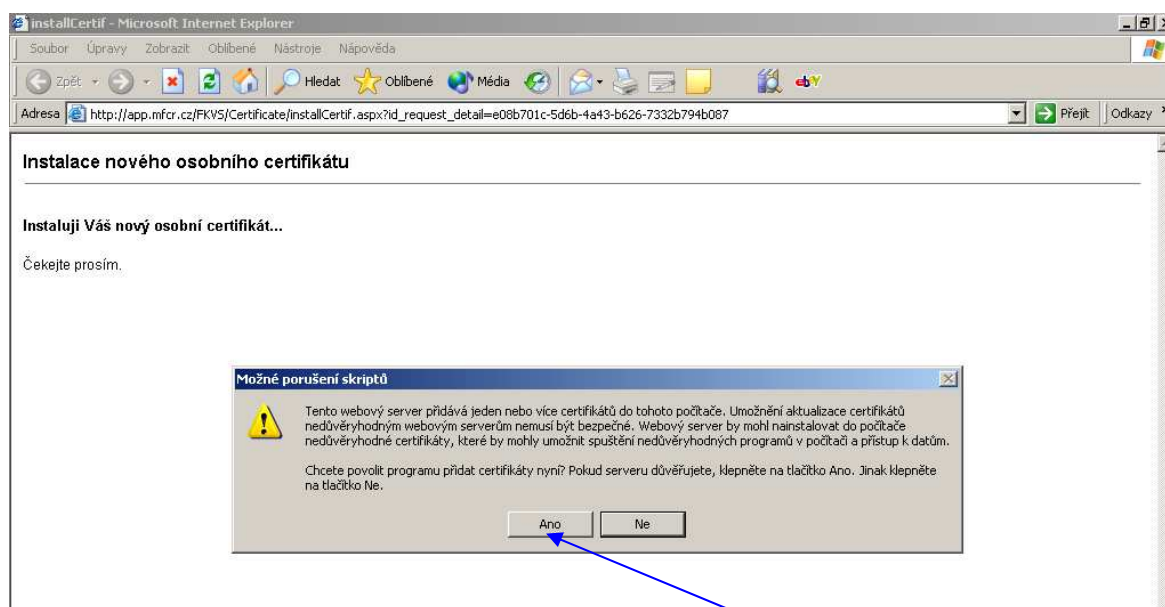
installCertif - Microsoft Internet Explorer

Soubor Úpravy Zobrazit Oblíbené Nástroje Nápověda

Zpět Hledat Oblíbené Média

Adresa http://app.mfcr.cz/FKVS/Certificate/installCertif.aspx?id_request_detail=e08b701c-5d6b-4a43-b626-7332b794b087 Přejít Odkazy

Instalace nového osobního certifikátu

Instaluji Váš nový osobní certifikát...

Čekejte prosím.

Možné porušení skriptů

Tento webový server přidává jeden nebo více certifikátů do tohoto počítače. Umožnění aktualizace certifikátů nedůvěryhodným webovým serverům nemusí být bezpečné. Webový server by mohl nainstalovat do počítače nedůvěryhodné certifikáty, které by mohly umožnit spuštění nedůvěryhodných programů v počítači a přístup k datům.

Chcete povolit programu přidat certifikáty nyní? Pokud serveru důvěřujete, klepněte na tlačítko Ano. Jinak klepněte na tlačítko Ne.

Ano Ne